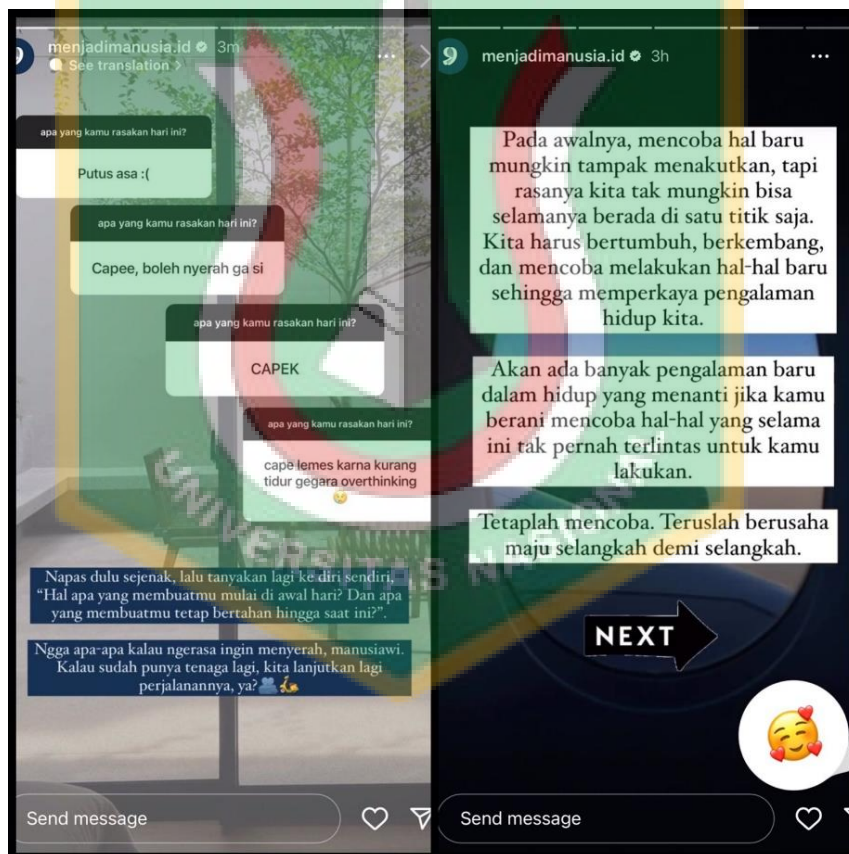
menjadimanusia.id 3m
See translation

apa yang kamu rasakan hari ini?
Putus asa :(

apa yang kamu rasakan hari ini?
Capee, boleh nyerah ga si

apa yang kamu rasakan hari ini?
CAPEK

apa yang kamu rasakan hari ini?
cape lemes karna kurang tidur gegara overthinking 😢

Napas dulu sejenak, lalu tanyakan lagi ke diri sendiri, "Hal apa yang membuatmu mulai di awal hari? Dan apa yang membuatmu tetap bertahan hingga saat ini?".

Ngga apa-apa kalau ngerasa ingin menyerah, manusiawi. Kalau sudah punya tenaga lagi, kita lanjutkan lagi perjalanannya, ya?

Send message

menjadimanusia.id 3h

Pada awalnya, mencoba hal baru mungkin tampak menakutkan, tapi rasanya kita tak mungkin bisa selamanya berada di satu titik saja. Kita harus bertumbuh, berkembang, dan mencoba melakukan hal-hal baru sehingga memperkaya pengalaman hidup kita.

Akan ada banyak pengalaman baru dalam hidup yang menanti jika kamu berani mencoba hal-hal yang selama ini tak pernah terlintas untuk kamu lakukan.

Tetaplah mencoba. Teruslah berusaha maju selangkah demi selangkah.

NEXT

Send message

UNIVERSITAS NASIONAL